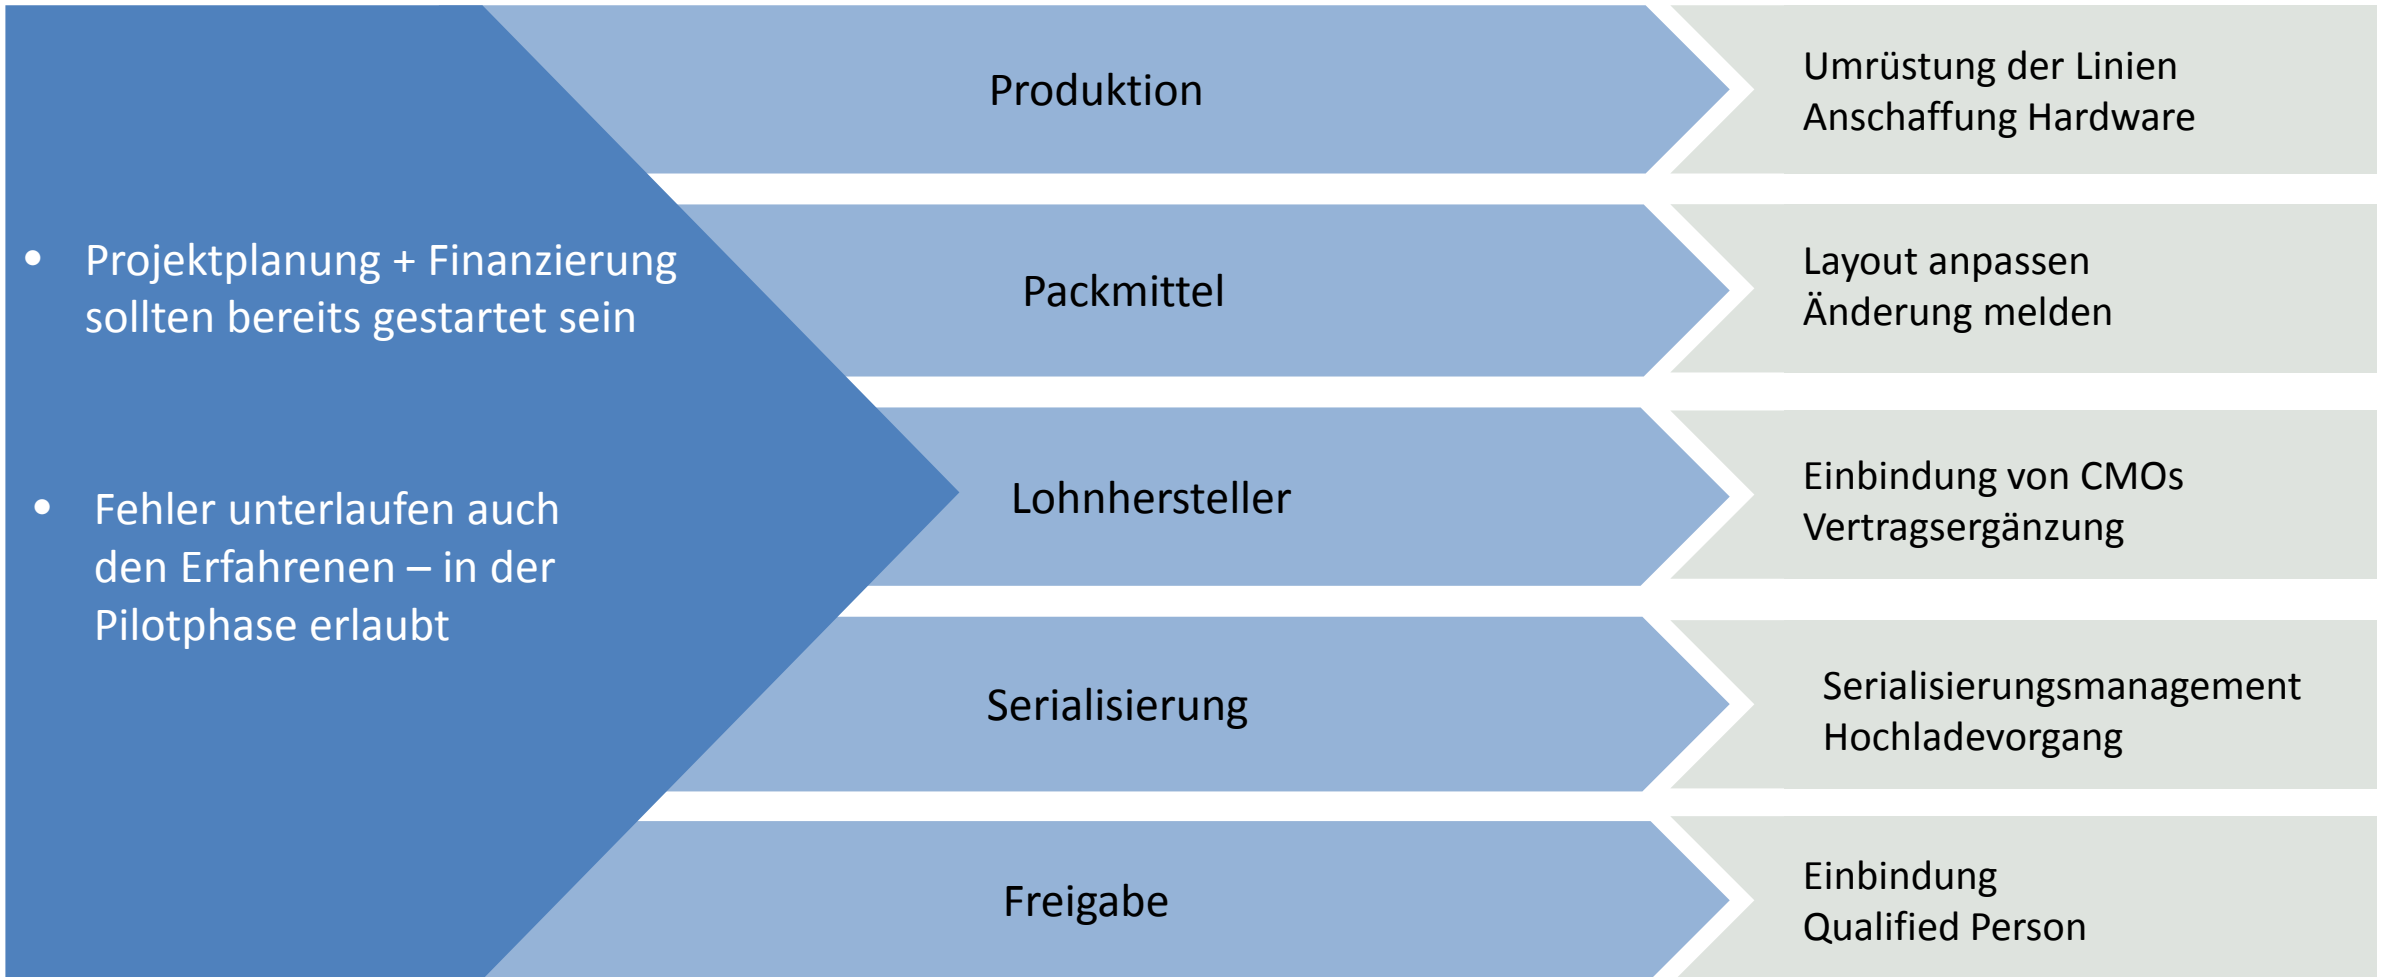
• Projektplanung + Finanzierung sollten bereits gestartet sein

• Fehler unterlaufen auch den Erfahrenen – in der Pilotphase erlaubt

Produktion

Umrüstung der Linien
Anschaffung Hardware

Packmittel

Layout anpassen
Änderung melden

Lohnhersteller

Einbindung von CMOs
Vertragsergänzung

Serialisierung

Serialisierungsmanagement
Hochladevorgang

Freigabe

Einbindung
Qualified Person